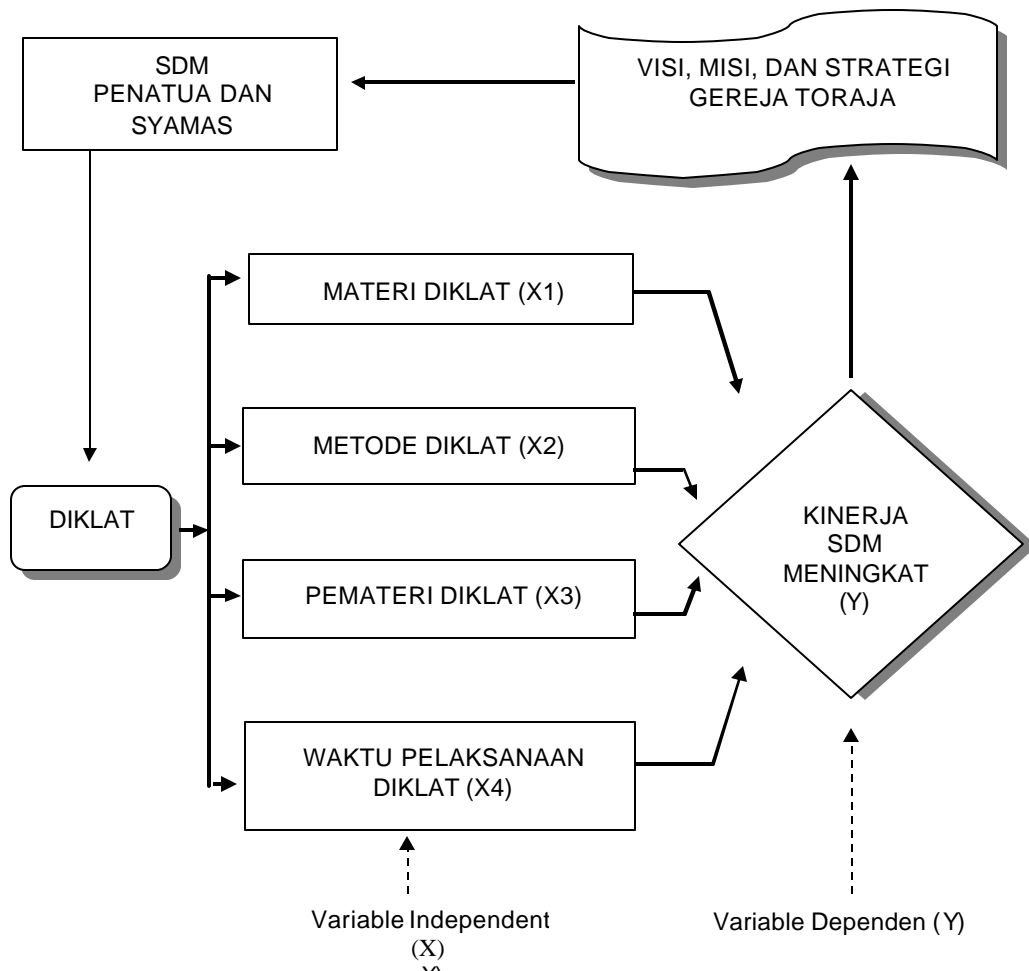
SDM
PENATUA DAN SYAMAS

VISI, MISI, DAN STRATEGI GEREJA TORAJA

MATERI DIKLAT (X1)

METODE DIKLAT (X2)

DIKLAT

PEMATERI DIKLAT (X3)

KINERJA SDM MENINGKAT (Y)

WAKTU PELAKSANAAN DIKLAT (X4)

Variable Independent (X)
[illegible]

Variable Dependen (Y)